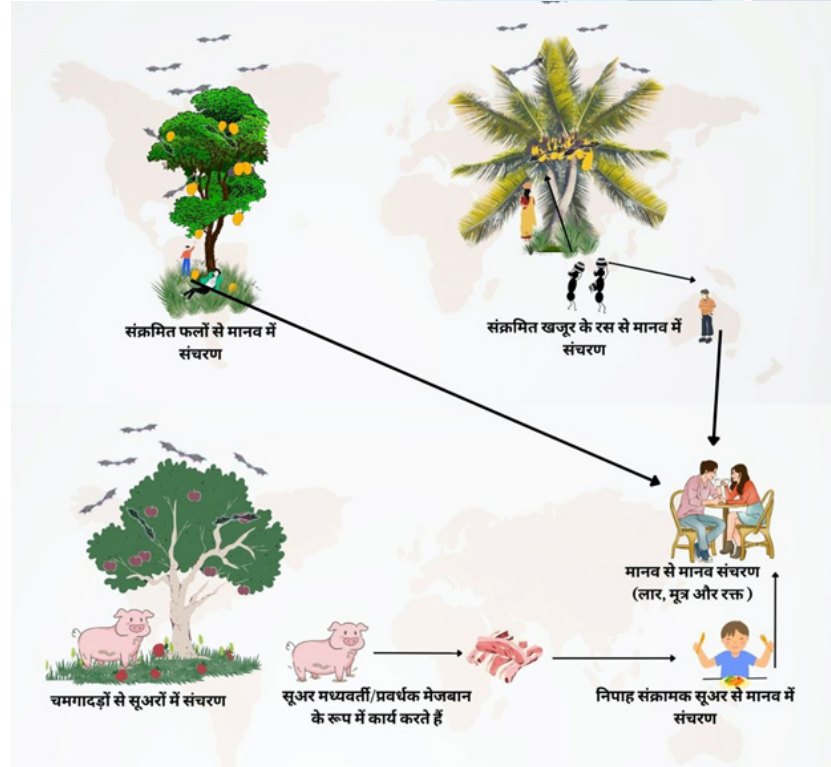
संक्रमित फलों से मानव में संचरण

संक्रमित खजूर के रस से मानव में संचरण

मानव से मानव संचरण (लार, मूत्र और रक्त )

चमगादड़ों से सूअरों में संचरण

सूअर मध्यवर्ती/प्रवर्धक मेजबान के रूप में कार्य करते हैं

निपाह संक्रामक सूअर से मानव में संचरण